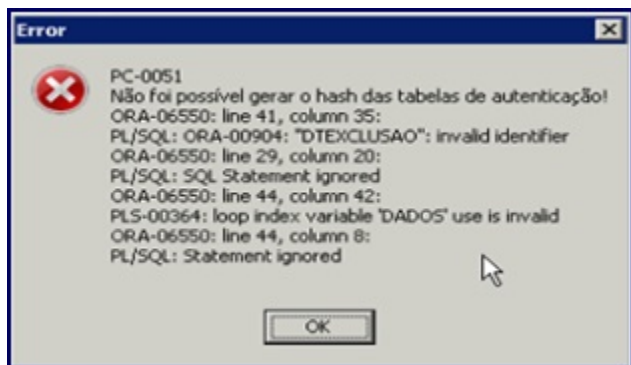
Error

PC-0051
Não foi possível gerar o hash das tabelas de autenticação!
ORA-06550: line 41, column 35:
PL/SQL: ORA-00904: "DTEXCLUSAO": invalid identifier
ORA-06550: line 29, column 20:
PL/SQL: SQL Statement ignored
ORA-06550: line 44, column 42:
PLS-00364: loop index variable 'DADOS' use is invalid
ORA-06550: line 44, column 8:
PL/SQL: Statement ignored

OK